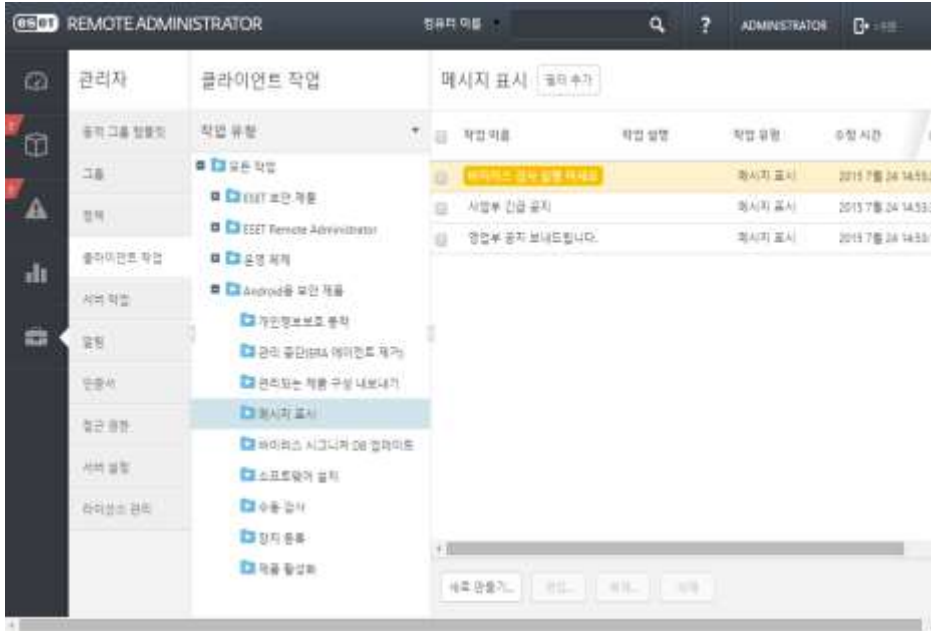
eset REMOTE ADMINISTRATOR

컴퓨터 이름

?

ADMINISTRATOR

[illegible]

관리자

동적 그룹 템플릿

그룹

정책

클라이언트 작업

서버 작업

알림

인증서

접근 권한

서버 설정

라이선스 관리

클라이언트 작업

작업 유형

모든 작업

ESET 보안 제품

ESET Remote Administrator

운영 체제

Android용 보안 제품

개인정보보호 통계

관리 중단(ERA 에이전트 제거)

관리되는 제품 구성 내보내기

메시지 표시

바이러스 시그니처 DB 업데이트

소프트웨어 설치

수동 검사

장치 등록

제품 활성화

메시지 표시

필터 추가

| | 작업 이름 | 작업 설명 | 작업 유형 | 수정 시간 |
|---|---|---|---|---|
| | 바이러스 검사 실행 하세요 | | 메시지 표시 | 2015 7월 24 14:5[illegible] |
| | 사업부 긴급 공지 | | 메시지 표시 | 2015 7월 24 14:5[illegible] |
| | 영업부 공지 보내드립니다. | | 메시지 표시 | 2015 7월 24 14:5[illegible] |

새로 만들기...

편집...

복제...

삭제